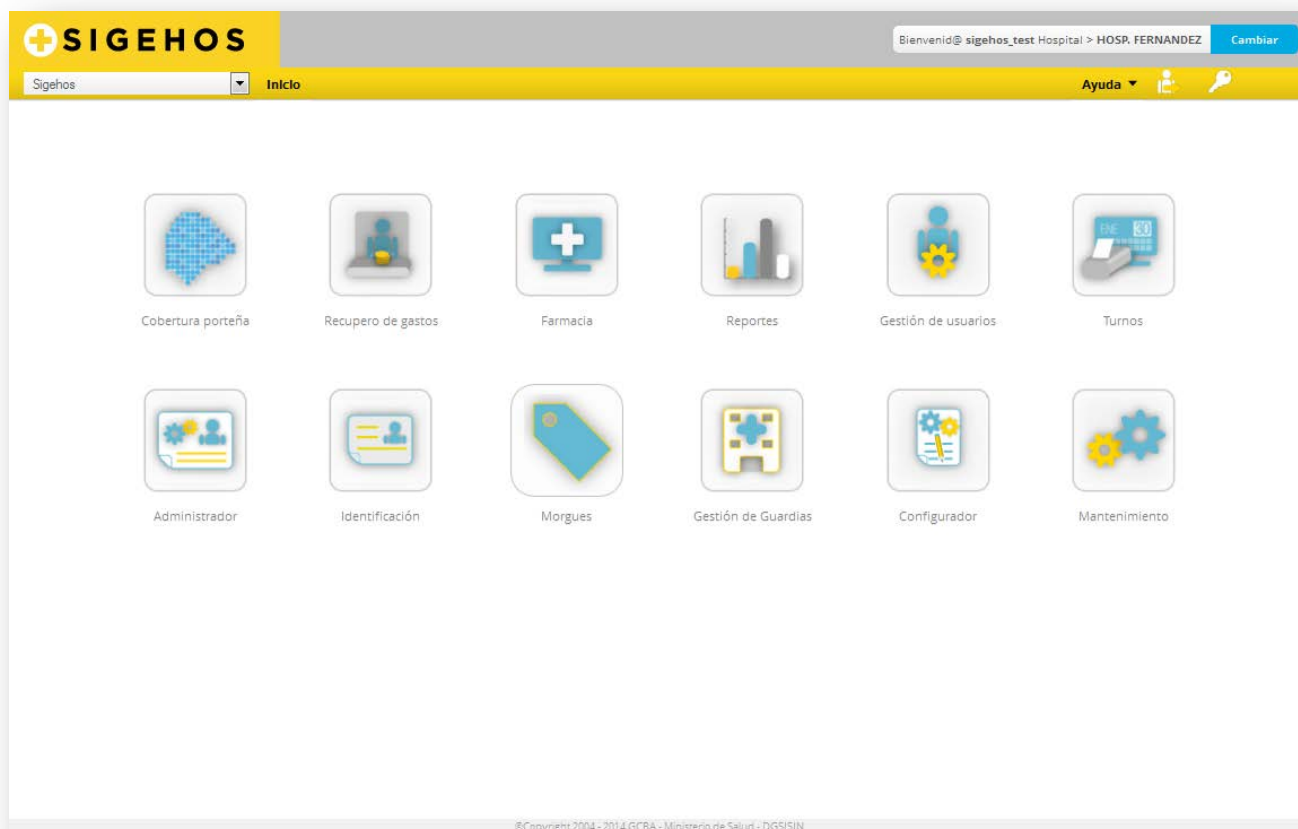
SIGEHOS

Bienvenid@ sigehos_test Hospital > HOSP. FERNANDEZ Cambiar

Sigehos Inicio

Ayuda ▾

Cobertura porteña

Recupero de gastos

Farmacia

Reportes

Gestión de usuarios

ENE 30

Turnos

Administrador

Identificación

Morgues

Gestión de Guardias

Configurador

Mantenimiento

©Copyright 2004 - 2014 GCBA - Ministerio de Salud - DGSISIN